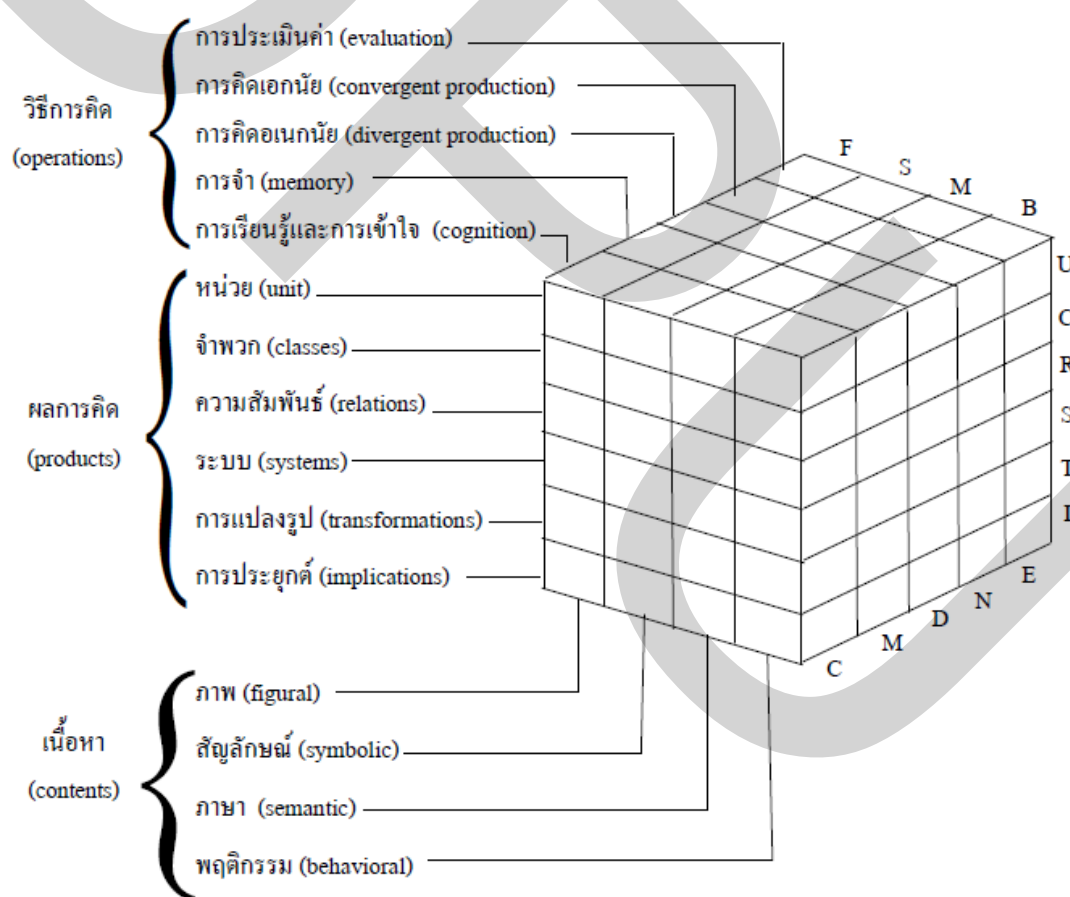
วิธีการคิด
(operations)

การประเมินค่า (evaluation)
การคิดเอกนัย (convergent production)
การคิดอเนกนัย (divergent production)
การจำ (memory)
การเรียนรู้และการเข้าใจ (cognition)

ผลการคิด
(products)

หน่วย (unit)
จำพวก (classes)
ความสัมพันธ์ (relations)
ระบบ (systems)
การแปลงรูป (transformations)
การประยุกต์ (implications)

เนื้อหา
(contents)

ภาพ (figural)
สัญลักษณ์ (symbolic)
ภาษา (semantic)
พฤติกรรม (behavioral)

F
S
M
B

U
C
R
S
T
I

E
N
D
M
C